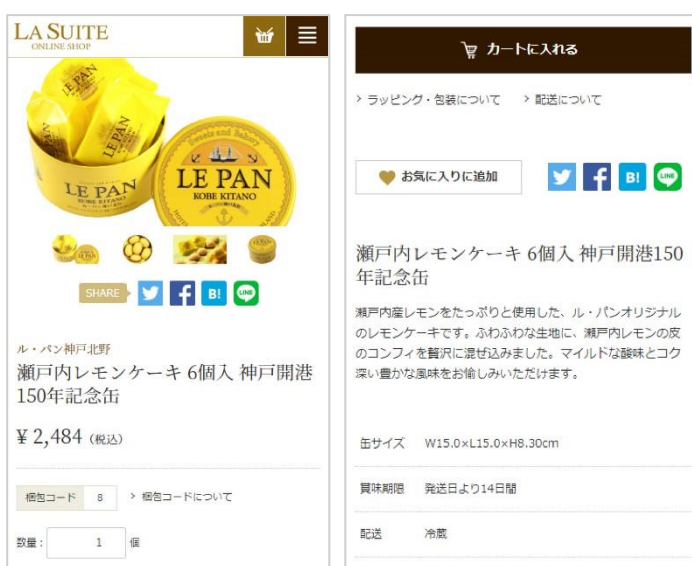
LA SUITE
ONLINE SHOP

LE PAN
LE PAN
KOBE KITANO
LE PAN
KOBE KITANO
Sweets and Bakery

SHARE B!

ル・パン神戸北野
瀬戸内レモンケーキ 6個入 神戸開港150年記念缶

¥ 2,484 (税込)

梱包コード 8 > 梱包コードについて

数量: 1 個

カートに入れる

> ラッピング・包装について > 配送について

お気に入りに追加 B!

瀬戸内レモンケーキ 6個入 神戸開港150年記念缶

瀬戸内産レモンをたっぷりと使用した、ル・パンオリジナルのレモンケーキです。ふわふわな生地に、瀬戸内レモンの皮のコンフィを贅沢に混ぜ込みました。マイルドな酸味とコク深い豊かな風味をお愉しみいただけます。

| | |
|---|---|
| 缶サイズ | W15.0×L15.0×H8.30cm |
| 賞味期限 | 発送日より14日間 |
| 配送 | 冷蔵 |